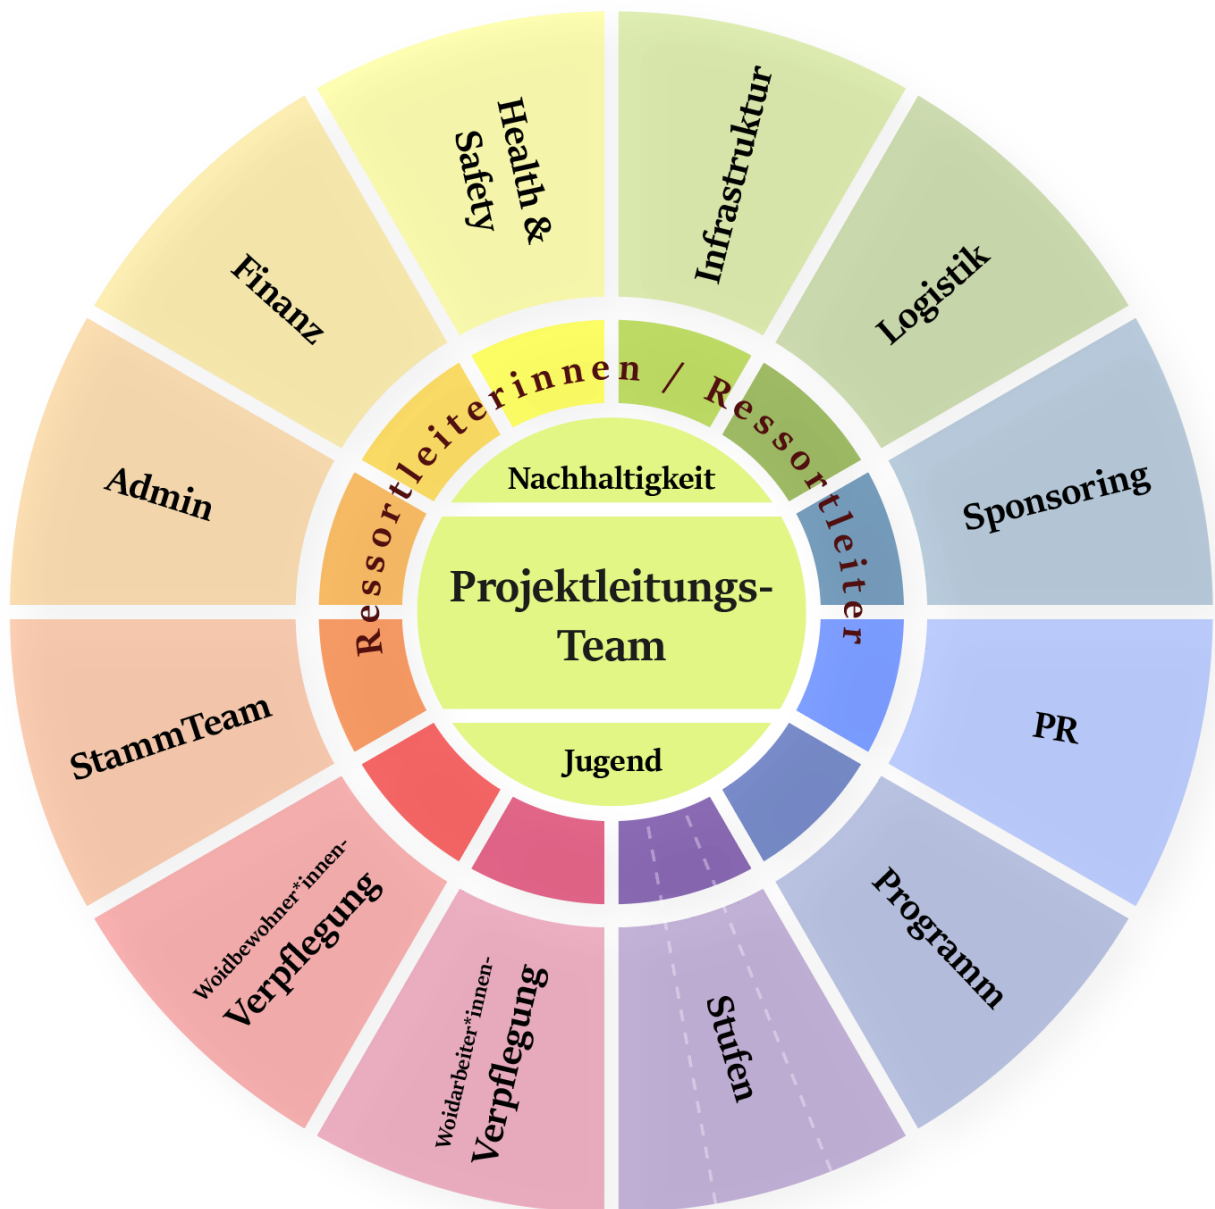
Health & Safety

Infrastruktur

Logistik

Sponsoring

PR

Programm

Stufen

Woidarbeiter*innen-
Verpflegung

Woidbewohner*innen-
Verpflegung

StammTeam

Admin

Finanz

Ressortleiterinnen / Ressortleiter

Nachhaltigkeit

Projektleitungs-
Team

Jugend